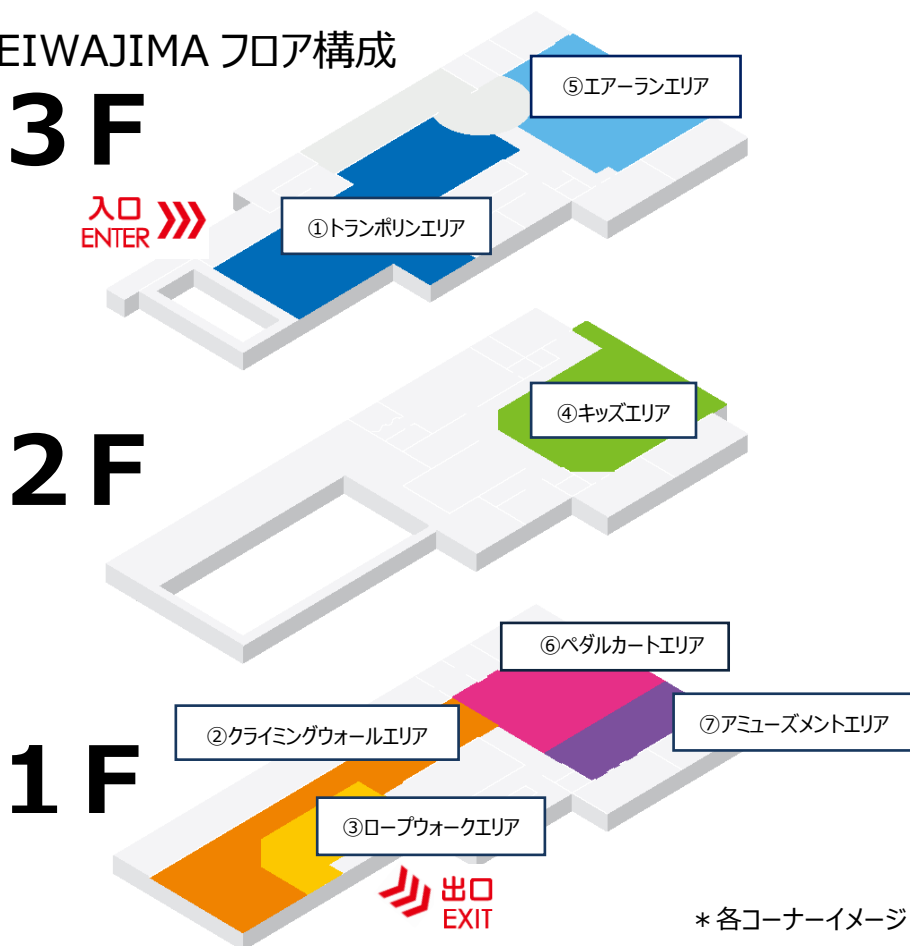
EIWAJIMA フロア構成

3F

⑤エアーランエリア

入口
ENTER

①トランポリンエリア

2F

④キッズエリア

⑥ペダルカートエリア

②クライミングウォールエリア

⑦アミューズメントエリア

1F

③ロープウォークエリア

出口
EXIT

＊各コーナーイメージ